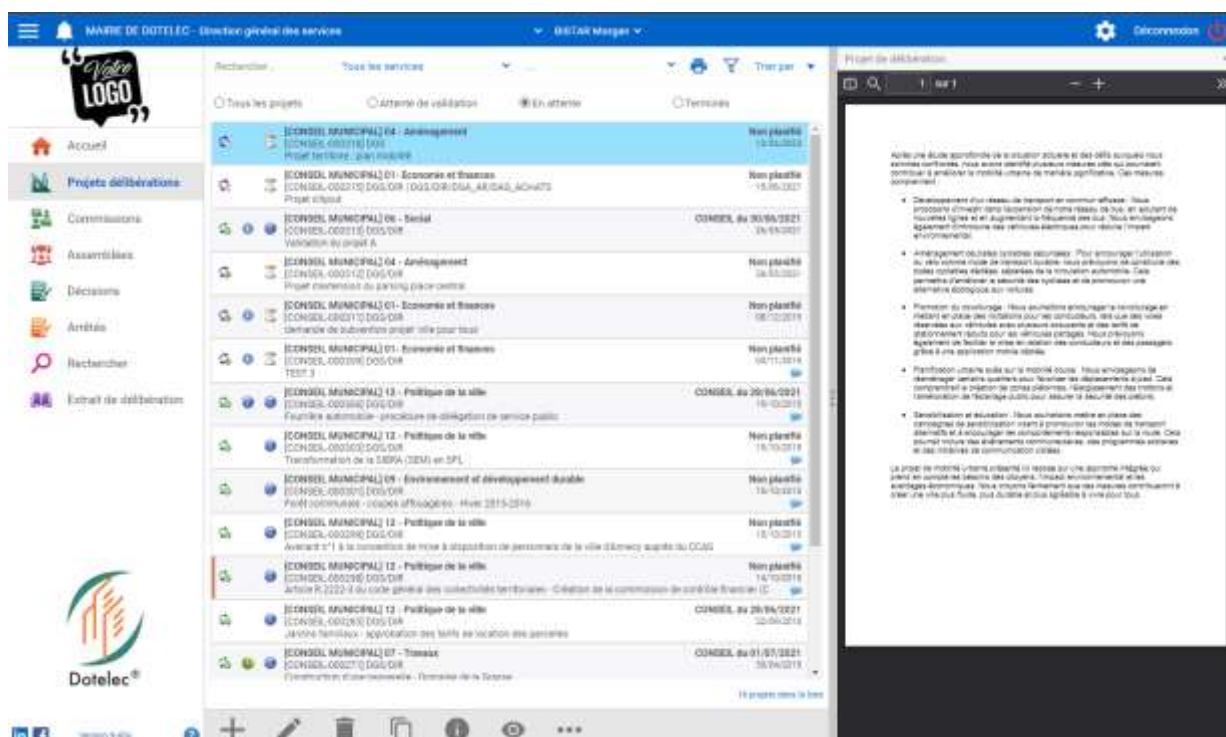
MAIRIE DE DOTELEC - Direction général des services
BISTAR Morgan
Déconnexion

Votre LOGO

Accueil
Projets délibérations
Commissions
Assemblées
Décisions
Arrêtés
Rechercher
Extrait de délibération

Dotelec®

Rechercher...
Tous les services
Trier par

Tous les projets
Attente de validation
En attente
Terminés

[CONSEIL MUNICIPAL] 04 - Aménagement
[CONSEIL-000318] DGS
Projet territoire : plan mobilité
Non planifié

[CONSEIL MUNICIPAL] 01- Economie et finances
[CONSEIL-000315] DGS/DIR [DGS/DIR/DGA_AR/DAG_ACHATS
Projet d'ajout
Non planifié
15/06/2021

[CONSEIL MUNICIPAL] 06 - Social
[CONSEIL-000313] DGS/DIR
Validation du projet A
CONSEIL du 30/06/2021

[CONSEIL MUNICIPAL] 04 - Aménagement
[CONSEIL-000312] DGS/DIR
Projet extension du parking place central
Non planifié

[CONSEIL MUNICIPAL] 01- Economie et finances
[CONSEIL-000311] DGS/DIR
Demande de subvention projet ville pour tous
Non planifié

[CONSEIL MUNICIPAL] 01- Economie et finances
[CONSEIL-000309] DGS/DIR
TEST 3
Non planifié

[CONSEIL MUNICIPAL] 12 - Politique de la ville
[CONSEIL-000306] DGS/DIR
Fourrière automobile - procédure de délégation de service public
CONSEIL du 30/06/2021

[CONSEIL MUNICIPAL] 12 - Politique de la ville
[CONSEIL-000303] DGS/DIR
Transformation de la SIDRA (SEM) en SPL
Non planifié

[CONSEIL MUNICIPAL] 09 - Environnement et développement durable
[CONSEIL-000301] DGS/DIR
Forêt communale - coupes affouagères - Hiver 2015-2016
Non planifié

[CONSEIL MUNICIPAL] 12 - Politique de la ville
[CONSEIL-000299] DGS/DIR
Avenant n°1 à la convention de mise à disposition de personnels de la ville d'Annecy auprès du CCAS
Non planifié

[CONSEIL MUNICIPAL] 12 - Politique de la ville
[CONSEIL-000298] DGS/DIR
Article R 2222-3 du code général des collectivités territoriales - Création de la commission de contrôle financier (C
Non planifié

[CONSEIL MUNICIPAL] 12 - Politique de la ville
[CONSEIL-000283] DGS/DIR
Jardins familiaux - approbation des tarifs de location des parcelles
CONSEIL du 29/06/2021

[CONSEIL MUNICIPAL] 07 - Travaux
[CONSEIL-000271] DGS/DIR
Construction d'une passerelle - Domaine de la Source
CONSEIL du 01/07/2021

Projet de délibération
1 sur 1

Après une étude approfondie de la situation actuelle et des défis auxquels nous sommes confrontés, nous avons identifié plusieurs mesures clés qui pourraient contribuer à améliorer la mobilité urbaine de manière significative. Ces mesures comprennent :

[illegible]